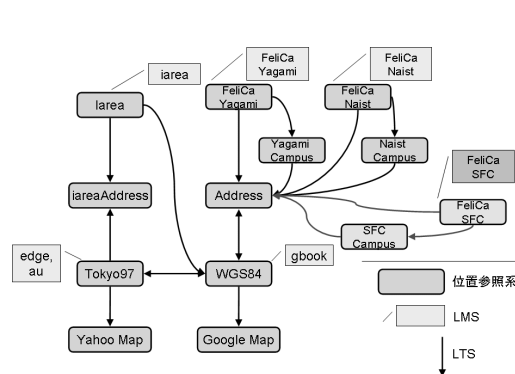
iarea

FeliCa Yagami

FeliCa Naist

Iarea

FeliCa Yagami

FeliCa Naist

Yagami Campus

Naist Campus

FeliCa SFC

iareaAddress

Address

FeliCa SFC

SFC Campus

edge, au

Tokyo97

WGS84

gbook

位置参照系

LMS

LTS

Yahoo Map

Google Map